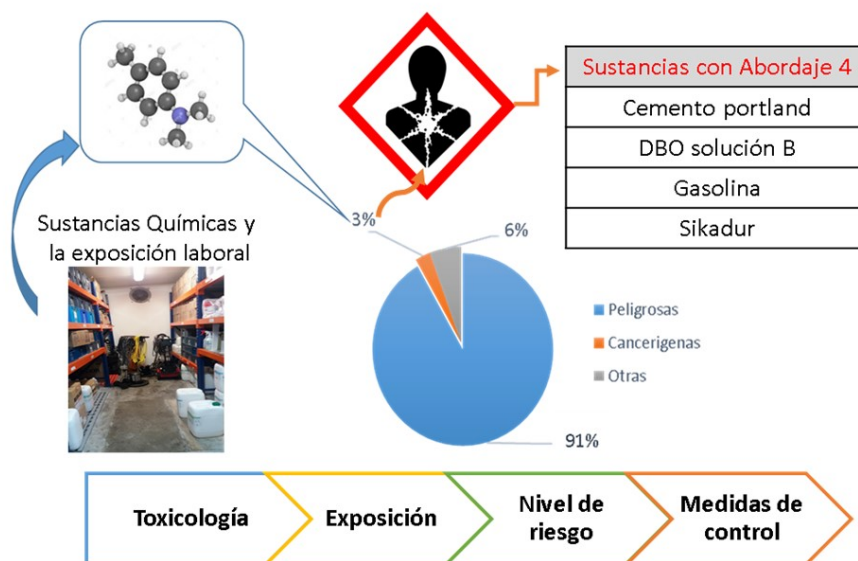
Sustancias Químicas y la exposición laboral

| Sustancias con Abordaje 4 |
|---|
| Cemento portland |
| DBO solución B |
| Gasolina |
| Sikadur |

3%

6%

91%

Peligrosas

Cancerigenas

Otras

Toxicología

Exposición

Nivel de riesgo

Medidas de control